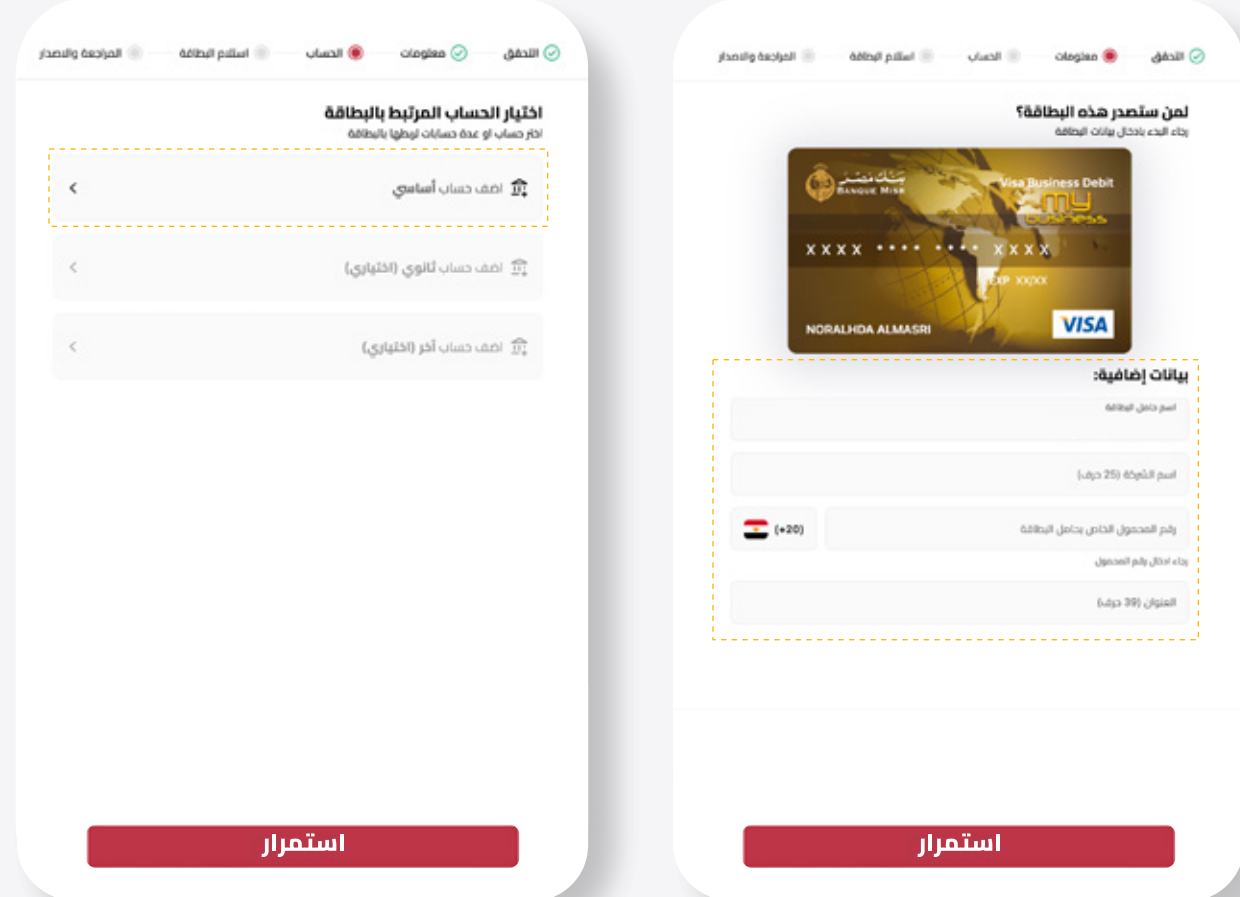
التحقق معلومات الحساب استلام البطاقة المراجعة والاصدار

لمن ستصدر هذه البطاقة؟
رجاء البدء بادخال بيانات البطاقة

بنك مصر
BANQUE MISR
Visa Business Debit
MY BUSINESS
XXXX •••• •••• XXXX
EXP XX/XX
NORALHDA ALMASRI
VISA

بيانات إضافية:
اسم حامل البطاقة
اسم الشركة (25 حرف)
(+20)
رقم المحمول الخاص بحامل البطاقة
رجاء ادخال رقم المحمول
العنوان (39 حرف)

استمرار

التحقق معلومات الحساب استلام البطاقة المراجعة والاصدار

اختيار الحساب المرتبط بالبطاقة
اختر حساب او عدة حسابات لربطها بالبطاقة

اضف حساب أساسي
اضف حساب ثانوي (اختياري)
اضف حساب آخر (اختياري)

استمرار